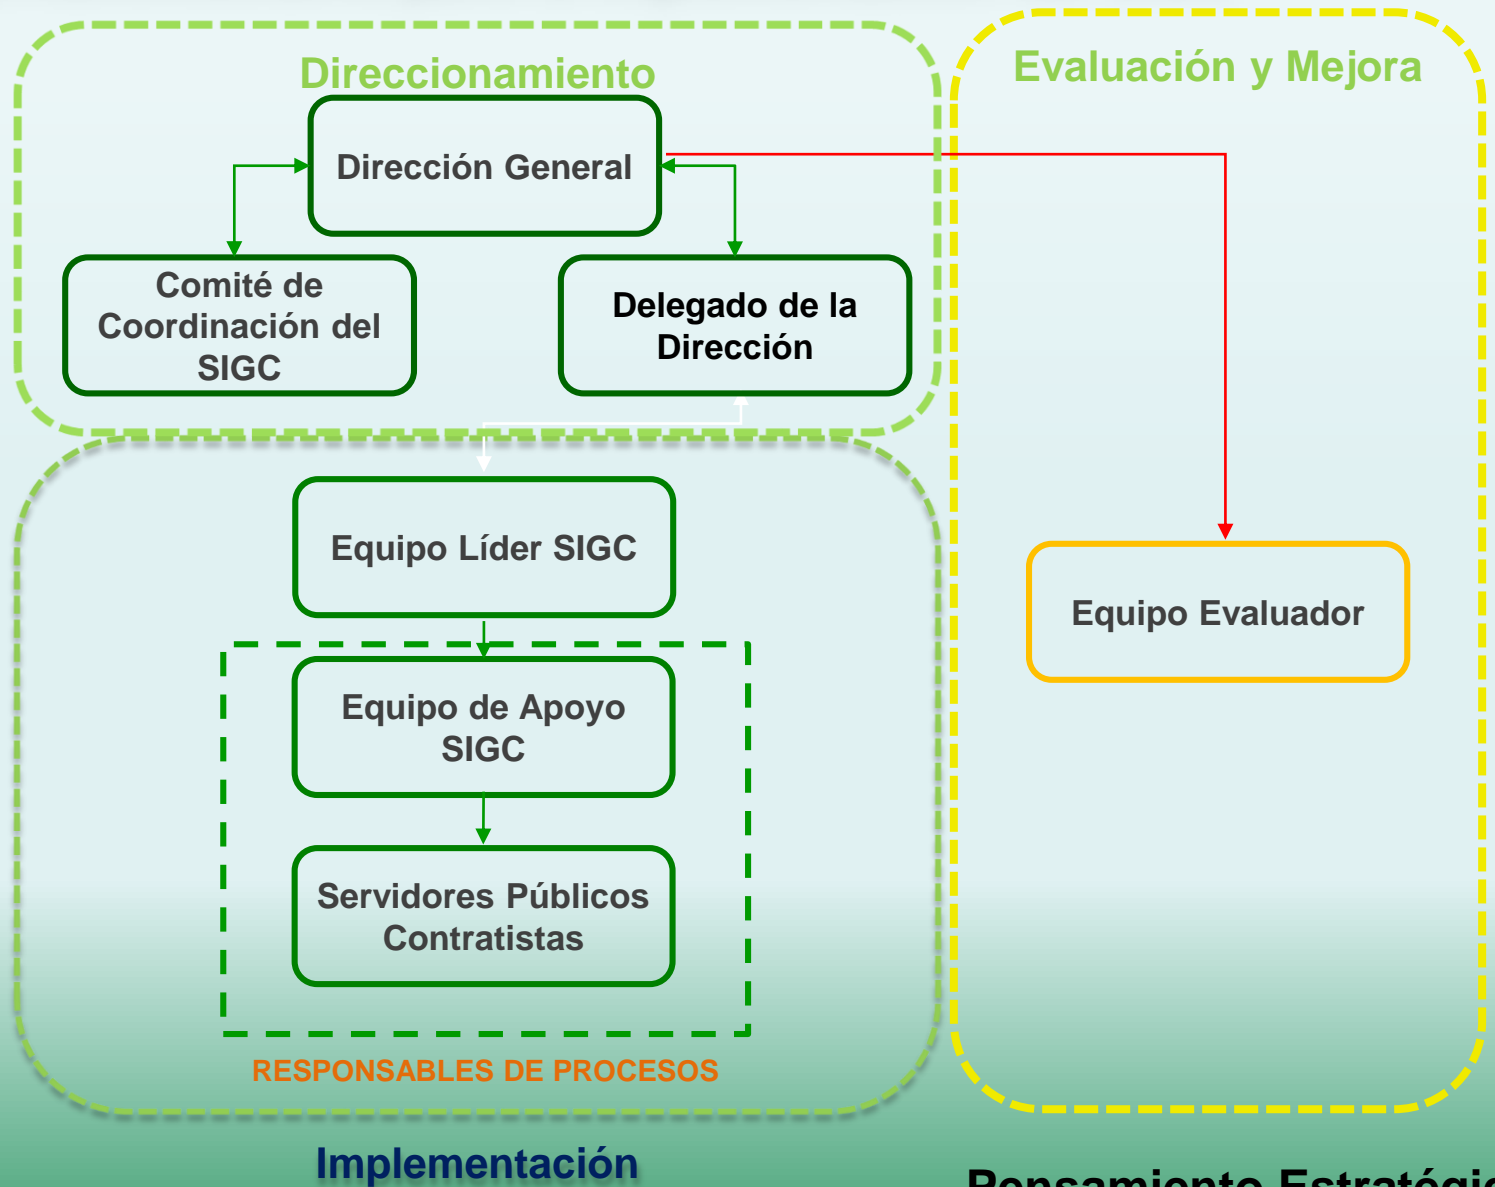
Direccionamiento

Evaluación y Mejora

Dirección General

Comité de Coordinación del SIGC

Delegado de la Dirección

Equipo Líder SIGC

Equipo Evaluador

Equipo de Apoyo SIGC

Servidores Públicos Contratistas

RESPONSABLES DE PROCESOS

Implementación

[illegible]